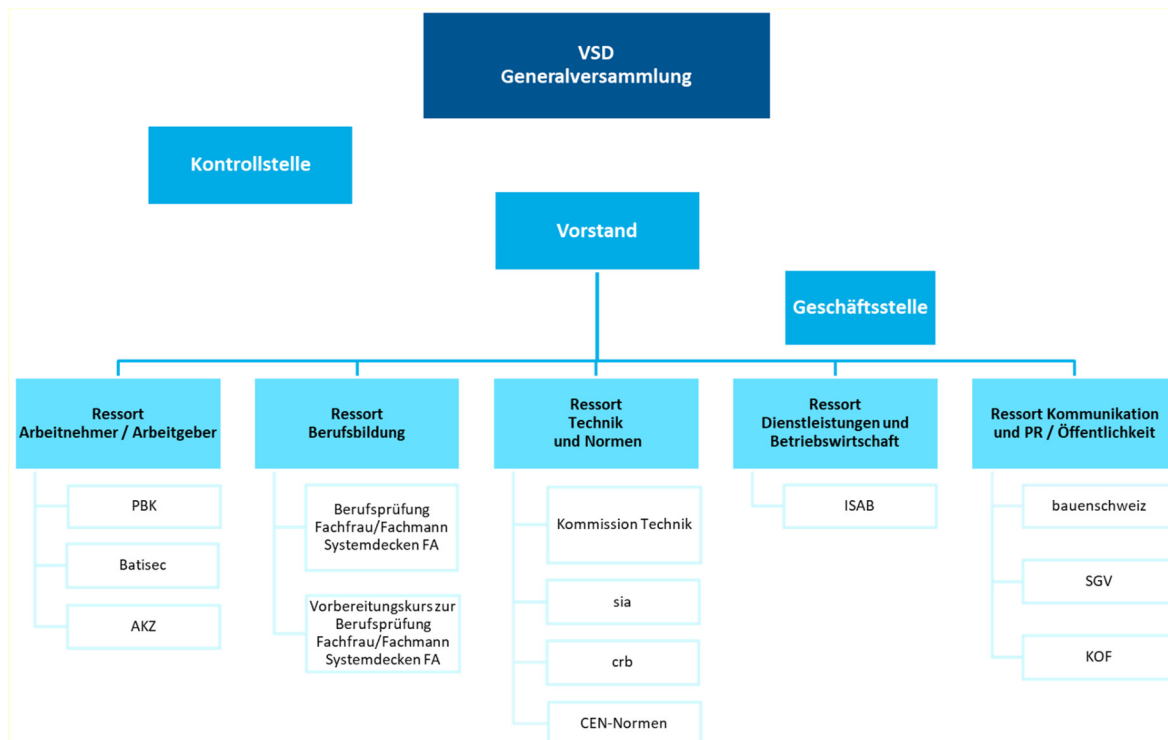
VSD
Generalversammlung

Kontrollstelle

Vorstand

Geschäftsstelle

Ressort
Arbeitnehmer / Arbeitgeber

PBK

Batisec

AKZ

Ressort
Berufsbildung

Berufsprüfung
Fachfrau/Fachmann
Systemdecken FA

Vorbereitungskurs zur
Berufsprüfung
Fachfrau/Fachmann
Systemdecken FA

Ressort
Technik
und Normen

Kommission Technik

sia

crb

CEN-Normen

Ressort
Dienstleistungen und
Betriebswirtschaft

ISAB

Ressort Kommunikation
und PR / Öffentlichkeit

bauenschweiz

SGV

KOF